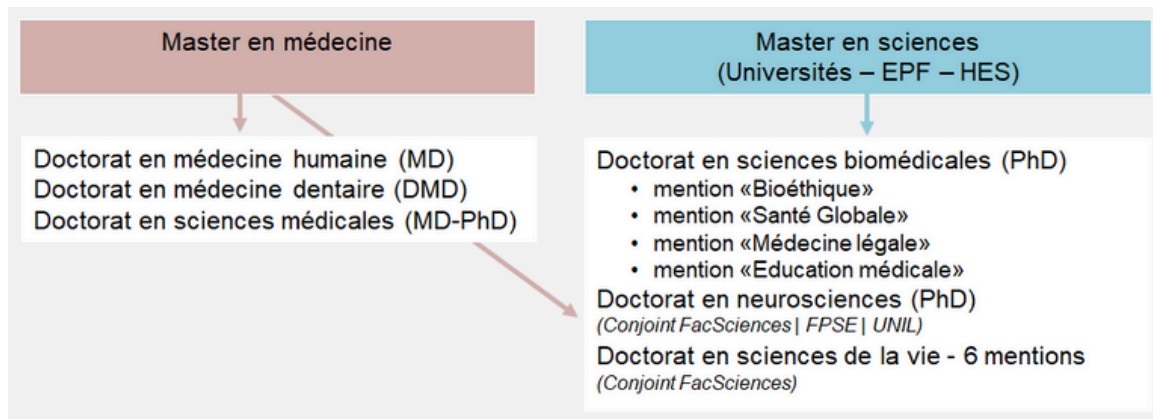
Master en médecine

Master en sciences
(Universités – EPF – HES)

Doctorat en médecine humaine (MD)
Doctorat en médecine dentaire (DMD)
Doctorat en sciences médicales (MD-PhD)

Doctorat en sciences biomédicales (PhD)
• mention «Bioéthique»
• mention «Santé Globale»
• mention «Médecine légale»
• mention «Education médicale»
Doctorat en neurosciences (PhD)
(Conjoint FacSciences | FPSE | UNIL)
Doctorat en sciences de la vie - 6 mentions
(Conjoint FacSciences)